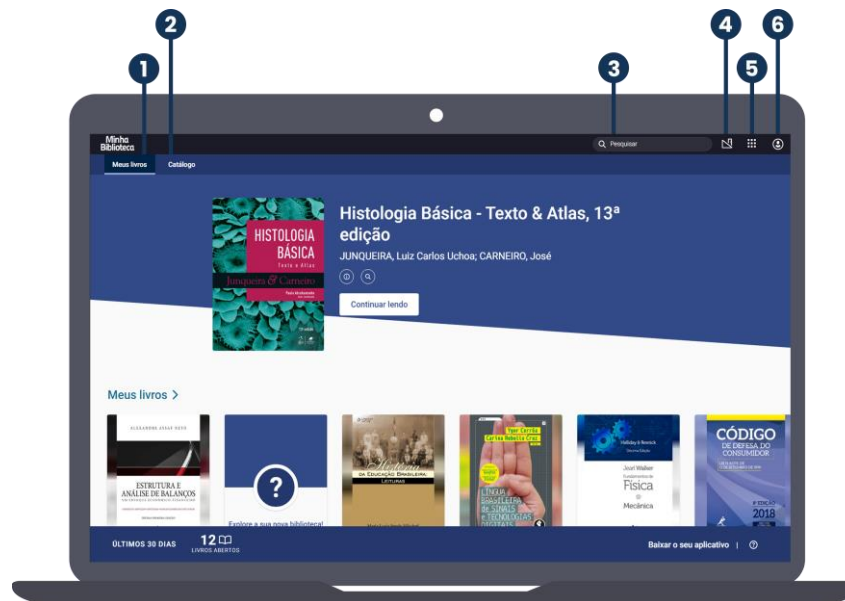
1
2
3
4
5
6

Minha Biblioteca

Meus livros
Catálogo

Pesquisar

HISTOLOGIA BÁSICA
Texto & Atlas
Junqueira & Carneiro

Histologia Básica - Texto & Atlas, 13ª edição
JUNQUEIRA, Luiz Carlos Uchoa; CARNEIRO, José

Continuar lendo

Meus livros >

ALEXANDRE ASSAF NETO
ESTRUTURA E ANÁLISE DE BALANÇOS

?
Explore a sua nova biblioteca!

DA EDUCAÇÃO BRASILEIRA
LEITURAS

LÍNGUA BRASILEIRA DE SINAIS E TECNOLOGIAS DIGITAIS

Halliday & Resnick
Jearl Walker
Física
Mecânica

CÓDIGO
DE DEFESA DO CONSUMIDOR
2018

ÚLTIMOS 30 DIAS
12
LIVROS ABERTOS

Baixar o seu aplicativo |